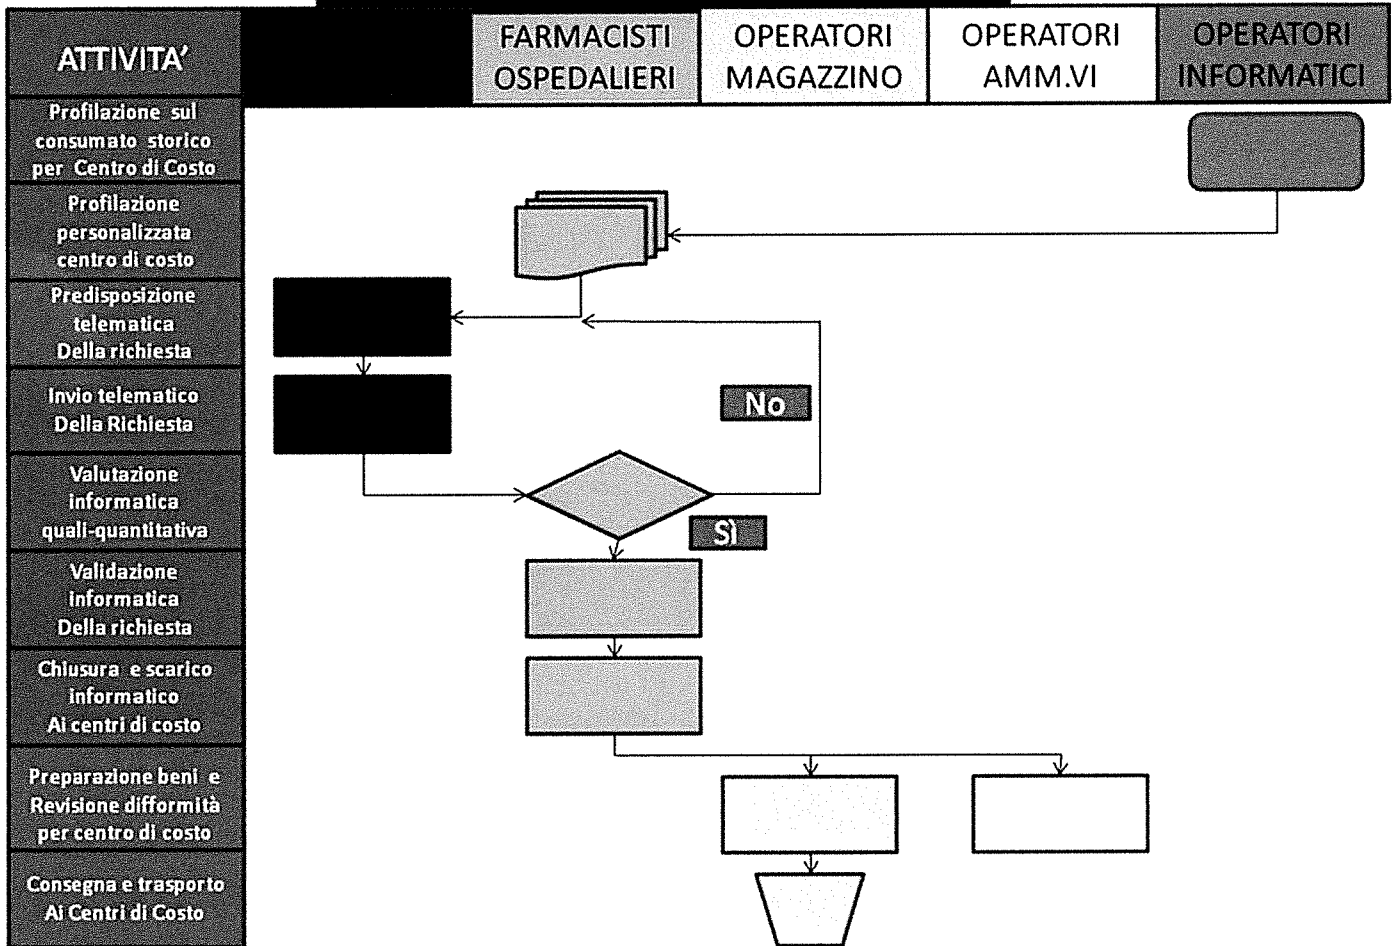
ATTIVITA'

FARMACISTI OSPEDALIERI

OPERATORI MAGAZZINO

OPERATORI AMM.VI

OPERATORI INFORMATICI

Profilazione sul consumato storico per Centro di Costo

Profilazione personalizzata centro di costo

Predisposizione telematica Della richiesta

Invio telematico Della Richiesta

Valutazione informatica quali-quantitativa

Validazione informatica Della richiesta

Chiusura e scarico informatico Ai centri di costo

Preparazione beni e Revisione difformità per centro di costo

Consegna e trasporto Ai Centri di Costo

No

Sì